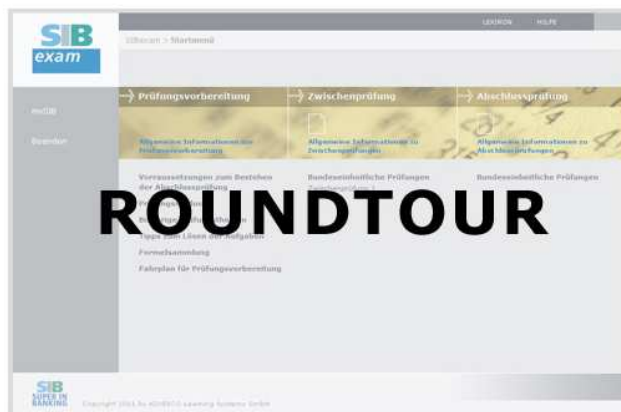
SIB
exam

LEXIKON HILFE

SIBexam > Startmenü

mySIB
Beenden

Prüfungsvorbereitung
Allgemeine Informationen zur Prüfungsvorbereitung

Zwischenprüfung
Allgemeine Informationen zu Zwischenprüfungen

Abschlussprüfung
Allgemeine Informationen zu Abschlussprüfungen

Voraussetzungen zum Bestehen der Abschlussprüfung
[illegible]
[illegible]
Tipps zum Lösen der Aufgaben
Formelsammlung
Fahrplan für Prüfungsvorbereitung

Bundeseinheitliche Prüfungen
Zwischenprüfung 1

Bundeseinheitliche Prüfungen

ROUNDTOUR

SIB
SUPER IN BANKING

Copyright 2011 by ADVERCO Learning Systems GmbH